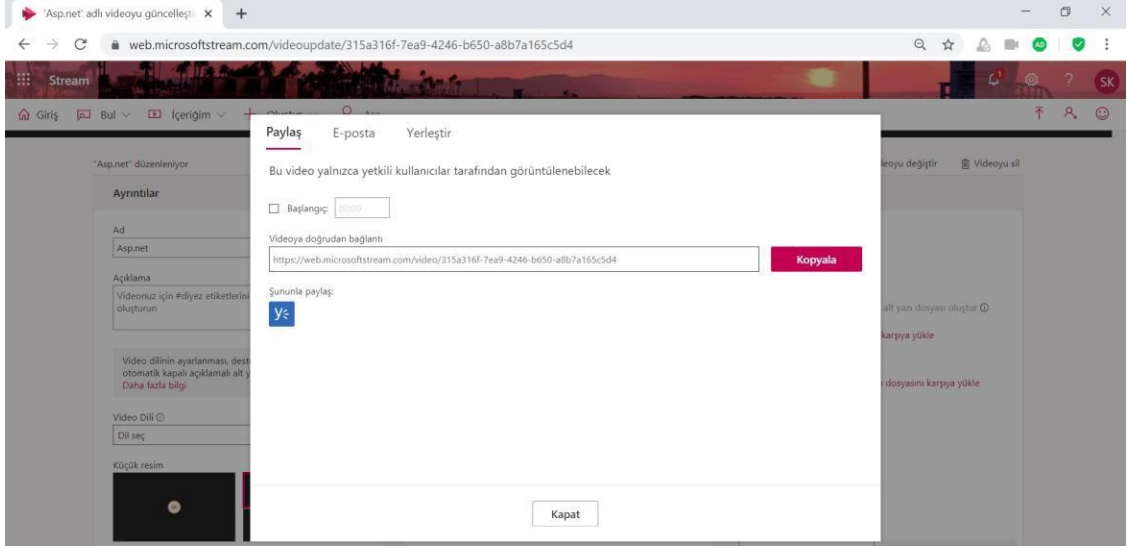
'Asp.net' adlı videoyu güncelleşti ×

web.microsoftstream.com/videoupdate/315a316f-7ea9-4246-b650-a8b7a165c5d4

Stream

SK

Giriş Bul İçeriğim

"Asp.net" düzenleniyor

Ayrıntılar

Ad

Asp.net

Açıklama

Videonuz için #diyez etiketlerini oluşturun

Video dilinin ayarlanması, dest otomatik kapalı açıklamalı alt y Daha fazla bilgi

Video Dili

Dil seç

Küçük resim

eoyu değiştir Videoyu sil

alt yazı dosyası oluştur

karşıya yükle

dosyasını karşıya yükle

Paylaş E-posta Yerleştir

Bu video yalnızca yetkili kullanıcılar tarafından görüntülenebilecek

Başlangıç: 00:00

Videoya doğrudan bağlantı

https://web.microsoftstream.com/video/315a316f-7ea9-4246-b650-a8b7a165c5d4

Kopyala

Şununla paylaş:

Kapat